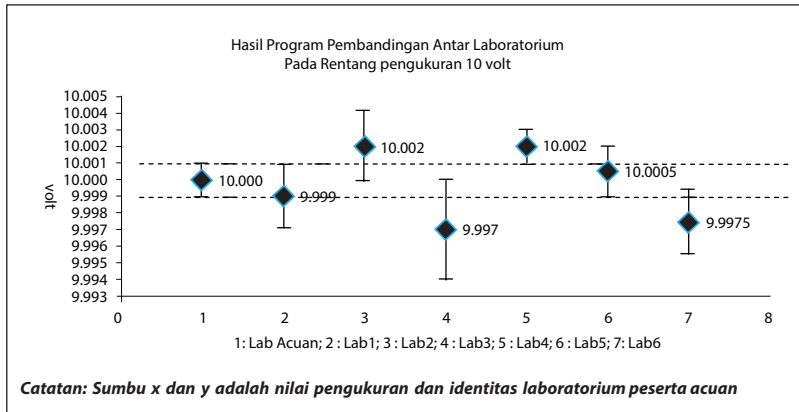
Hasil Program Pembandingan Antar Laboratorium
Pada Rentang pengukuran 10 volt

10.005
10.004
10.003
10.002
10.001
10.000
9.999
9.998
9.997
9.996
9.995
9.994
9.993

volt

10.000
9.999
10.002
9.997
10.002
10.0005
9.9975

0 1 2 3 4 5 6 7 8

1: Lab Acuan; 2 : Lab1; 3 : Lab2; 4 : Lab3; 5 : Lab4; 6 : Lab5; 7: Lab6

*Catatan: Sumbu x dan y adalah nilai pengukuran dan identitas laboratorium peserta acuan*